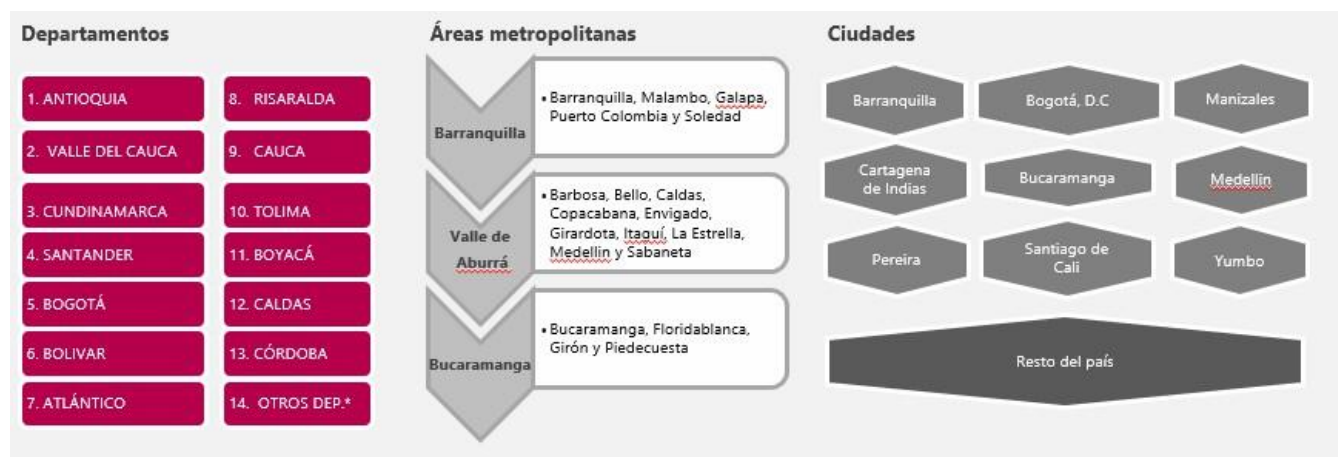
Departamentos

1. ANTIOQUIA
2. VALLE DEL CAUCA
3. CUNDINAMARCA
4. SANTANDER
5. BOGOTÁ
6. BOLIVAR
7. ATLÁNTICO

8. RISARALDA
9. CAUCA
10. TOLIMA
11. BOYACÁ
12. CALDAS
13. CÓRDOBA
14. OTROS DEP.*

Áreas metropolitanas

Barranquilla
• Barranquilla, Malambo, Galapa, Puerto Colombia y Soledad

Valle de Aburrá
• Barbosa, Bello, Caldas, Copacabana, Envigado, Girardota, Itaguí, La Estrella, Medellin y Sabaneta

Bucaramanga
• Bucaramanga, Floridablanca, Girón y Piedecuesta

Ciudades

Barranquilla
Bogotá, D.C
Manizales
Cartagena de Indias
Bucaramanga
Medellin
Pereira
Santiago de Cali
Yumbo
Resto del país